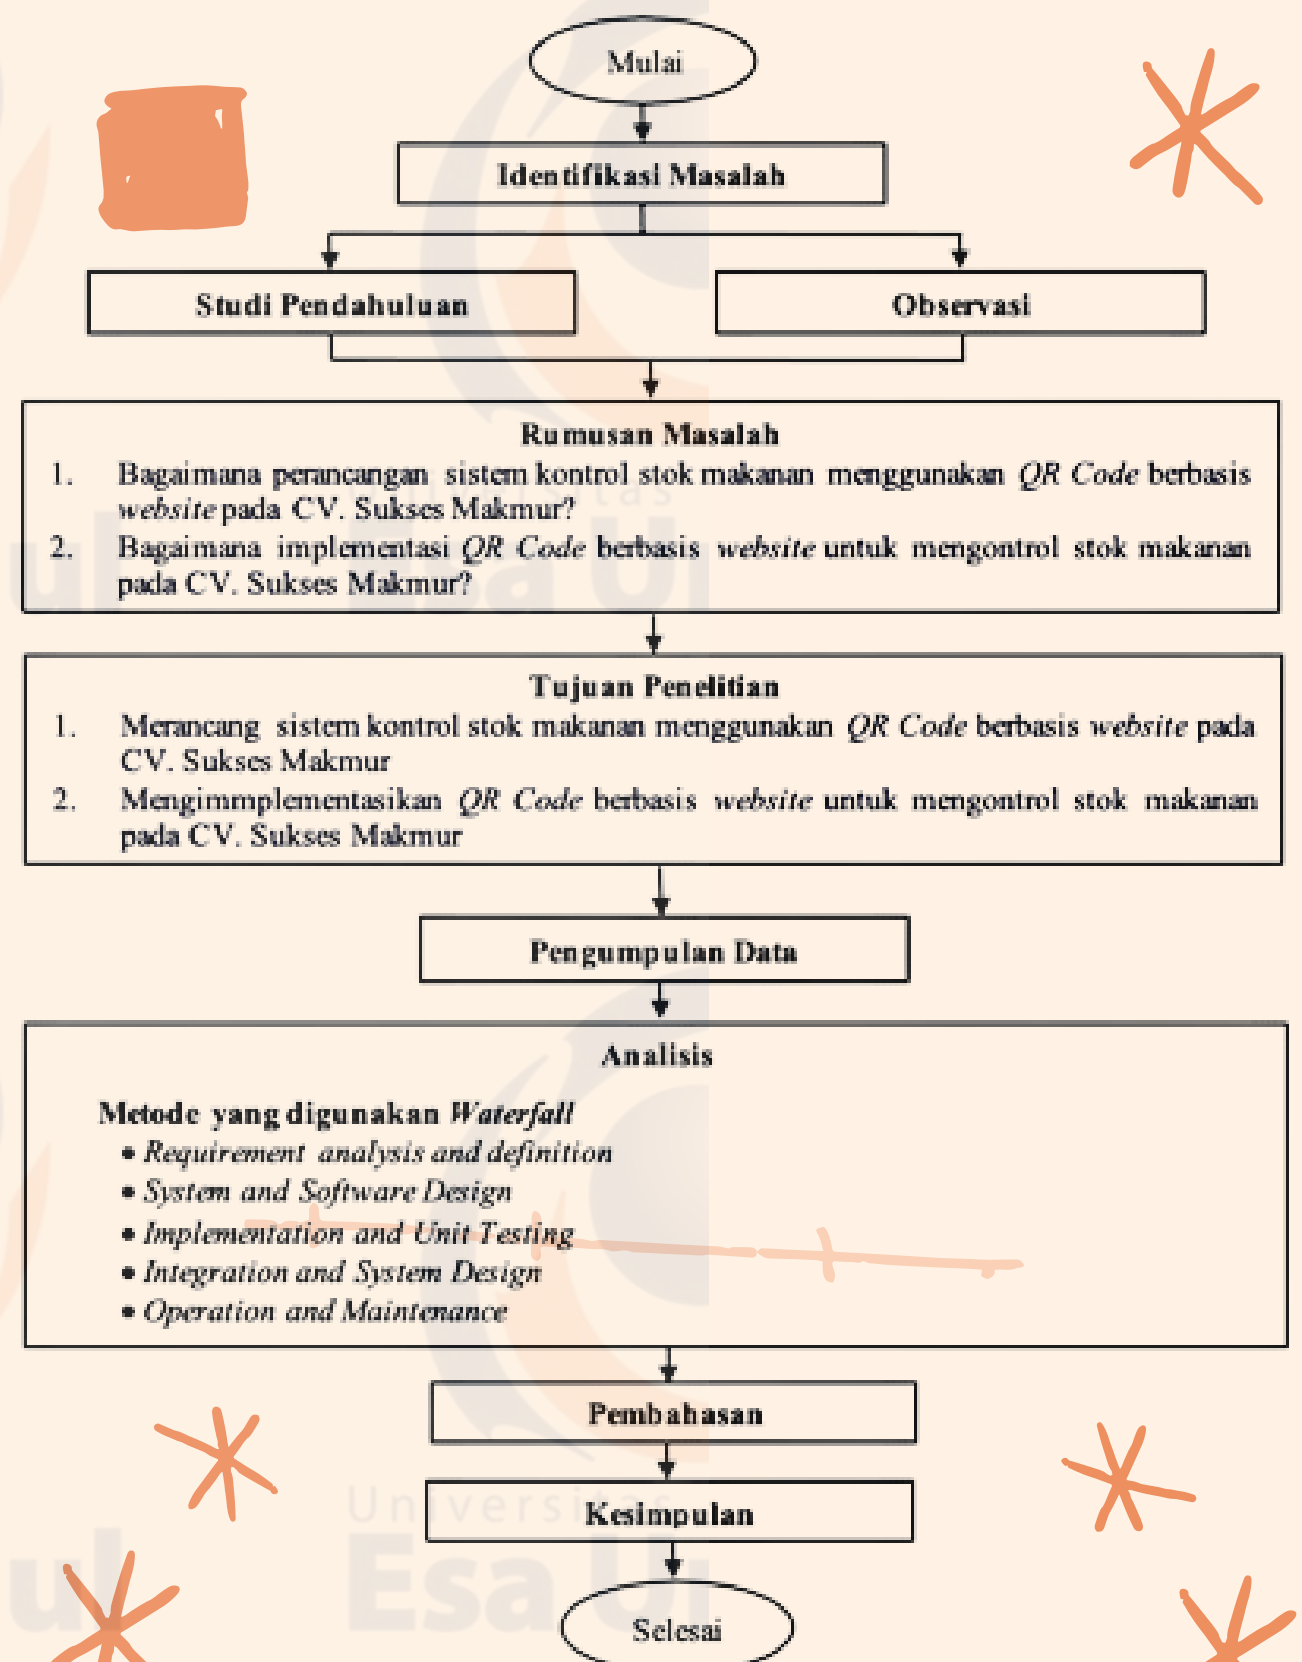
Mulai

Identifikasi Masalah

Studi Pendahuluan

Observasi

Rumusan Masalah

1. Bagaimana perancangan sistem kontrol stok makanan menggunakan *QR Code* berbasis *website* pada CV. Sukses Makmur?
2. Bagaimana implementasi *QR Code* berbasis *website* untuk mengontrol stok makanan pada CV. Sukses Makmur?

Tujuan Penelitian

1. Merancang sistem kontrol stok makanan menggunakan *QR Code* berbasis *website* pada CV. Sukses Makmur
2. Mengimmplementasikan *QR Code* berbasis *website* untuk mengontrol stok makanan pada CV. Sukses Makmur

Pengumpulan Data

Analisis

Metode yang digunakan *Waterfall*
• *Requirement analysis and definition*
• *System and Software Design*
• *Implementation and Unit Testing*
• *Integration and System Design*
• *Operation and Maintenance*

Pembahasan

Kesimpulan

Selesai

Universitas
Esa Ui